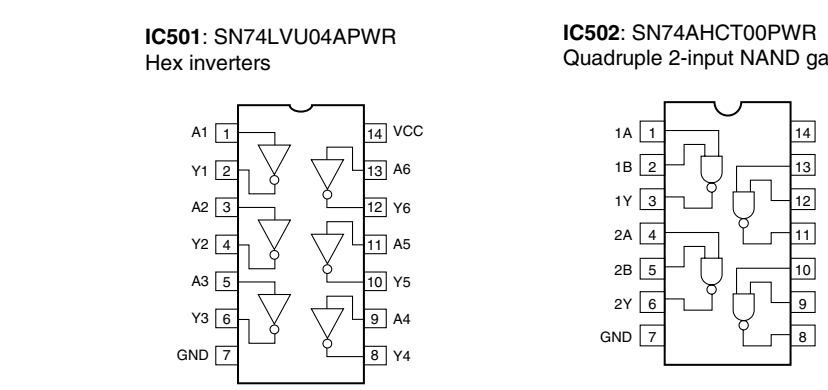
**IC501**: SN74LVU04APWR
Hex inverters

**IC502**: SN74AHCT00PWR
Quadruple 2-input NAND ga

A1 1
Y1 2
A2 3
Y2 4
A3 5
Y3 6
GND 7
14 VCC
13 A6
12 Y6
11 A5
10 Y5
9 A4
8 Y4

1A 1
1B 2
1Y 3
2A 4
2B 5
2Y 6
GND 7
14
13
12
11
10
9
8